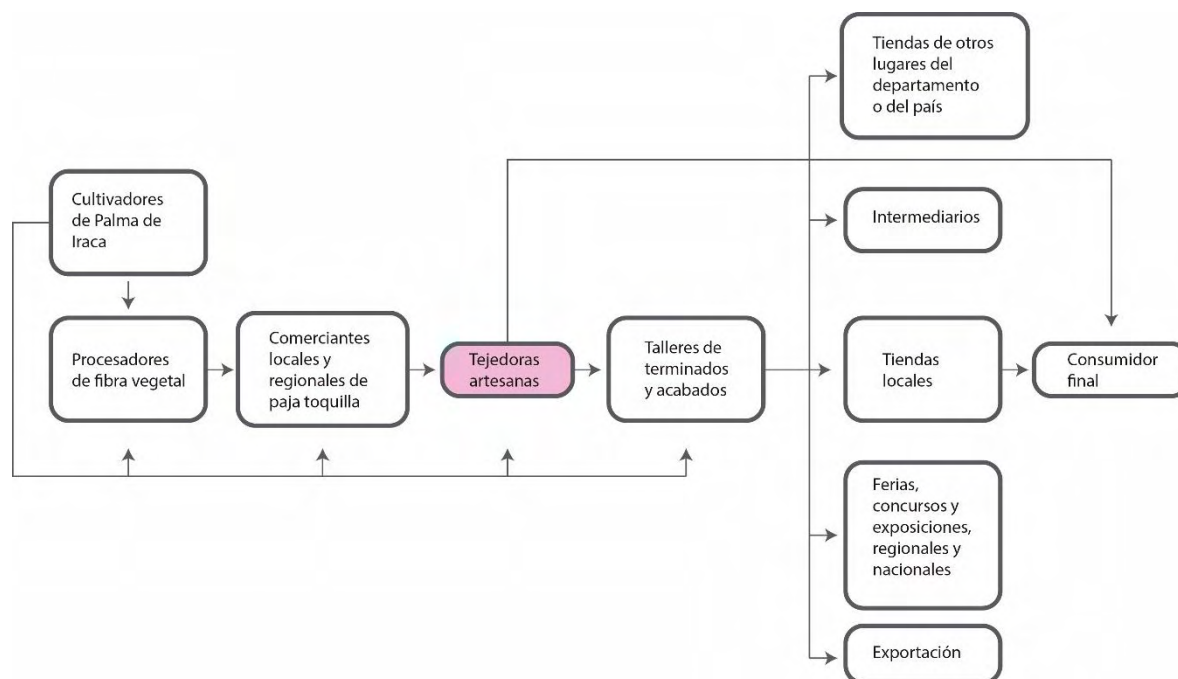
Cultivadores de Palma de Iraca

Procesadores de fibra vegetal

Comerciantes locales y regionales de paja toquilla

Tejedoras artesanas

Talleres de terminados y acabados

Tiendas de otros lugares del departamento o del país

Intermediarios

Tiendas locales

Consumidor final

Ferias, concursos y exposiciones, regionales y nacionales

Exportación